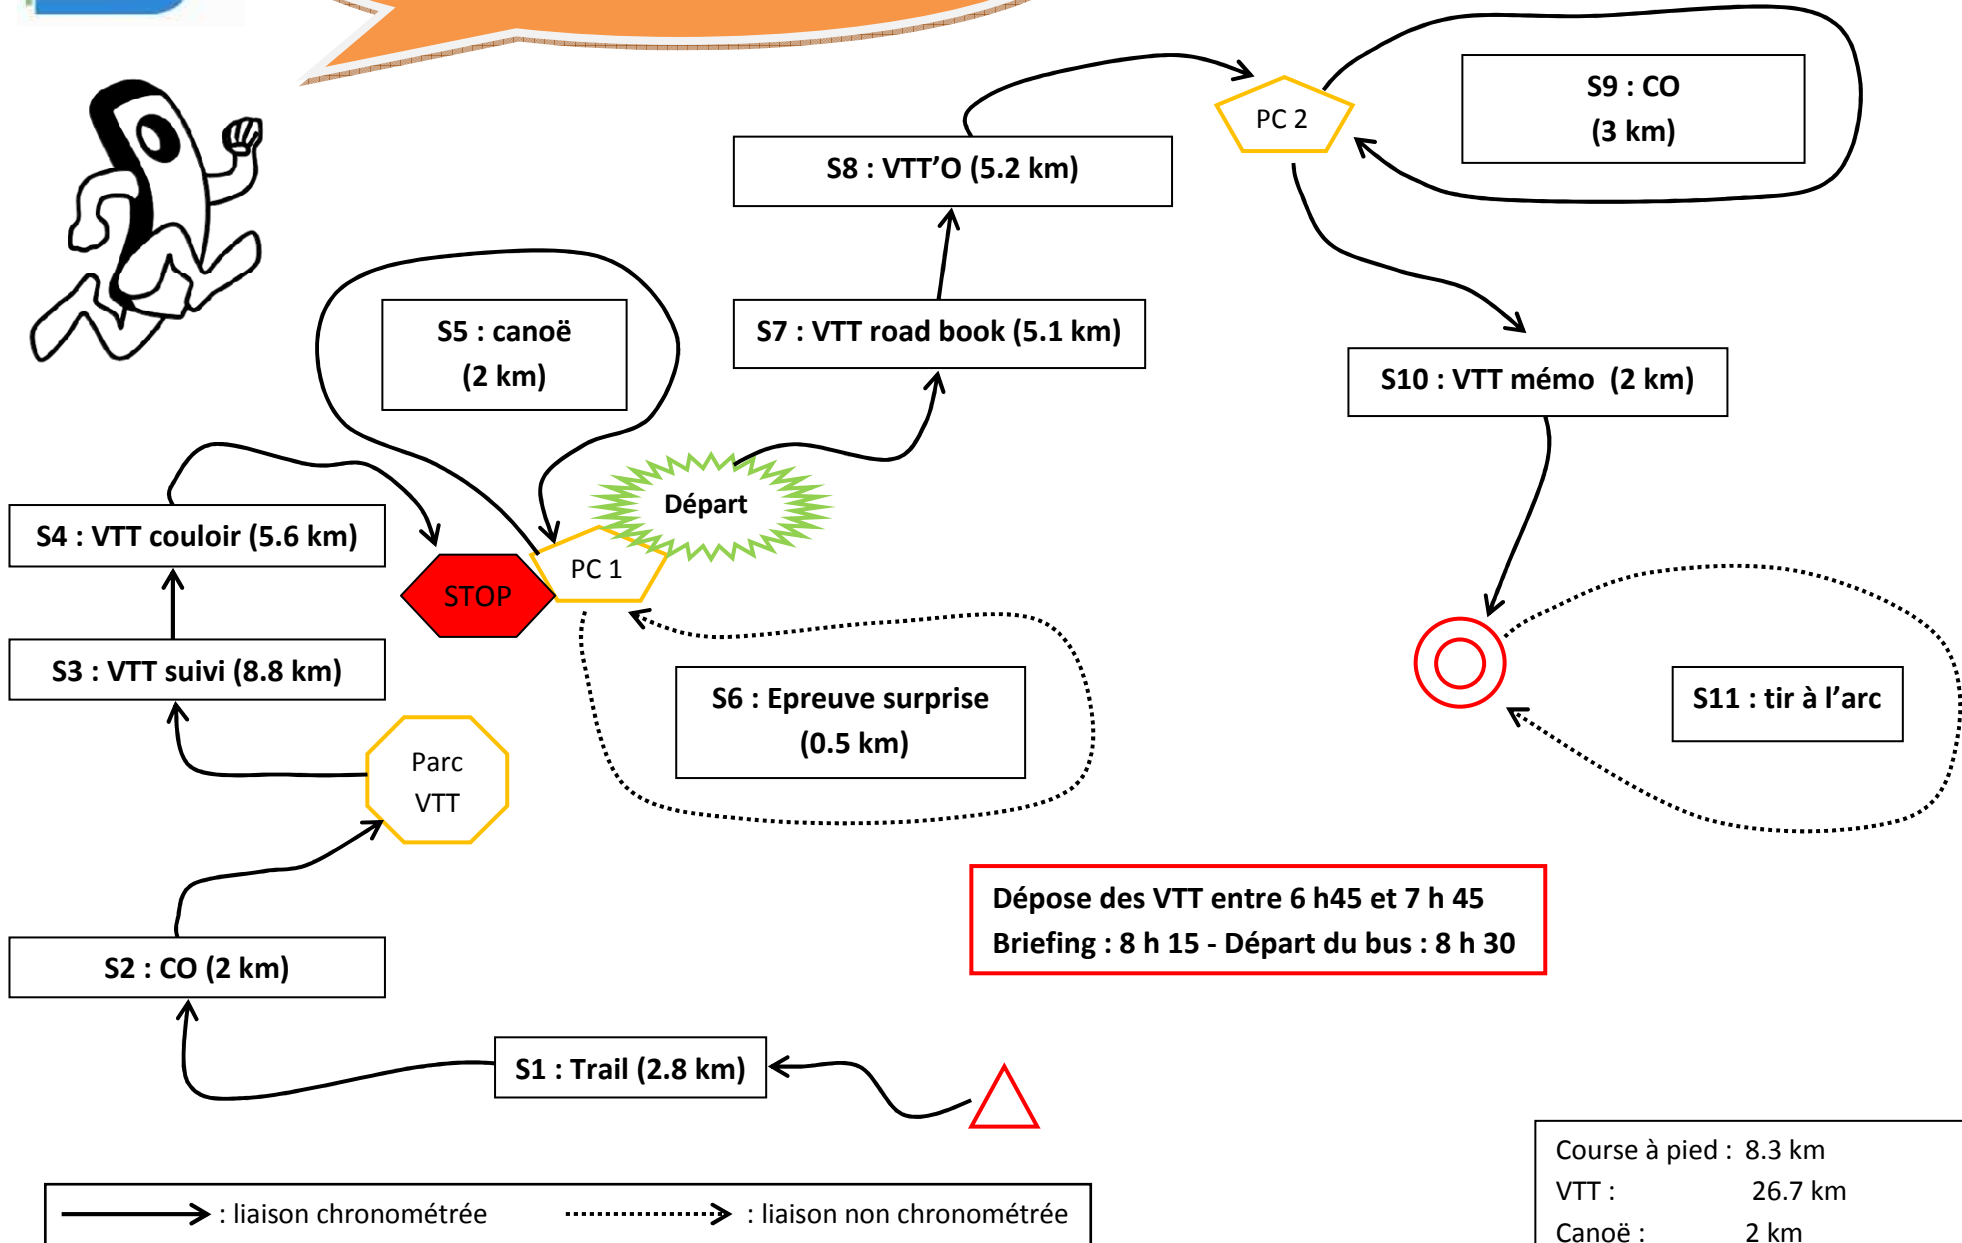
PC 2

S9 : CO
(3 km)

S8 : VTT'O (5.2 km)

S7 : VTT road book (5.1 km)

S10 : VTT mémo (2 km)

S5 : canoë
(2 km)

Départ

S4 : VTT couloir (5.6 km)

STOP

PC 1

S3 : VTT suivi (8.8 km)

S6 : Epreuve surprise
(0.5 km)

S11 : tir à l'arc

Parc
VTT

Dépose des VTT entre 6 h45 et 7 h 45
Briefing : 8 h 15 - Départ du bus : 8 h 30

S2 : CO (2 km)

S1 : Trail (2.8 km)

Course à pied : 8.3 km
VTT : 26.7 km
Canoë : 2 km

: liaison chronométrée : liaison non chronométrée